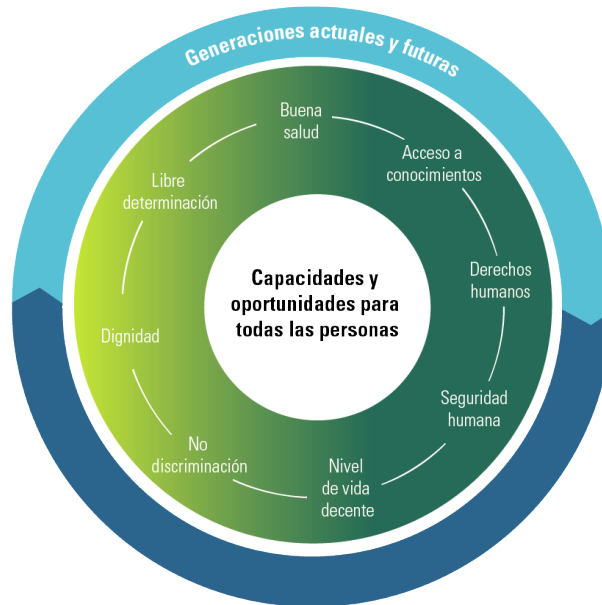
Generaciones actuales y futuras

Buena salud

Acceso a conocimientos

Derechos humanos

Seguridad humana

Nivel de vida decente

No discriminación

Dignidad

Libre determinación

Capacidades y oportunidades para todas las personas